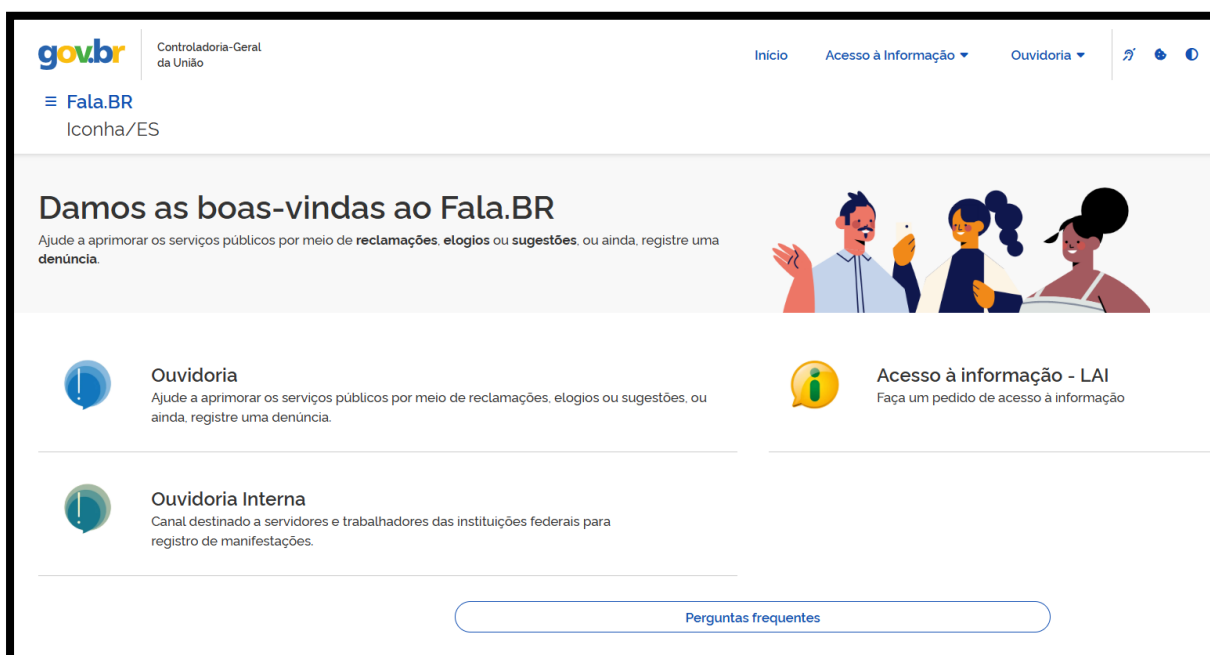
gov.br Controladoria-Geral da União

Início Acesso à Informação Ouvidoria

Fala.BR
Iconha/ES

Damos as boas-vindas ao Fala.BR

Ajude a aprimorar os serviços públicos por meio de **reclamações**, **elogios** ou **sugestões**, ou ainda, registre uma **denúncia**.

Ouvidoria
Ajude a aprimorar os serviços públicos por meio de reclamações, elogios ou sugestões, ou ainda, registre uma denúncia.

Acesso à informação - LAI
Faça um pedido de acesso à informação

Ouvidoria Interna
Canal destinado a servidores e trabalhadores das instituições federais para registro de manifestações.

Perguntas frequentes